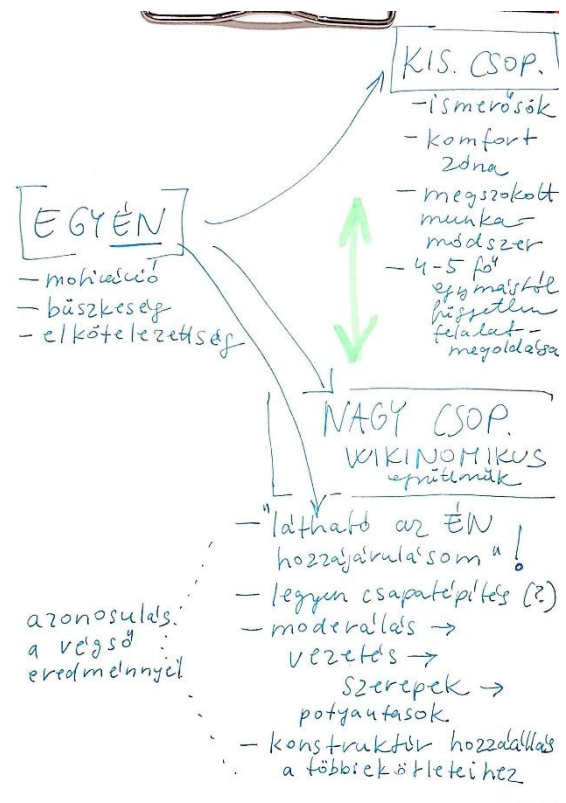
KIS. CSOP.
- ismerősök
- komfort zóna
- megszokott munkamódszer
- 4-5 fő egymástól független feladatmegoldása

EGYÉN
- motiváció
- büszkeség
- elkötelezettség

NAGY CSOP.
WIKINOMIKUS együttműk

- "látható az ÉN hozzájárulásom"!
- legyen csapatépítés (?)
- moderálás → vezetés → szerepek → potyautasok
- konstruktív hozzáállás a többiek ötleteihez

azonosulás a végső eredménnyel